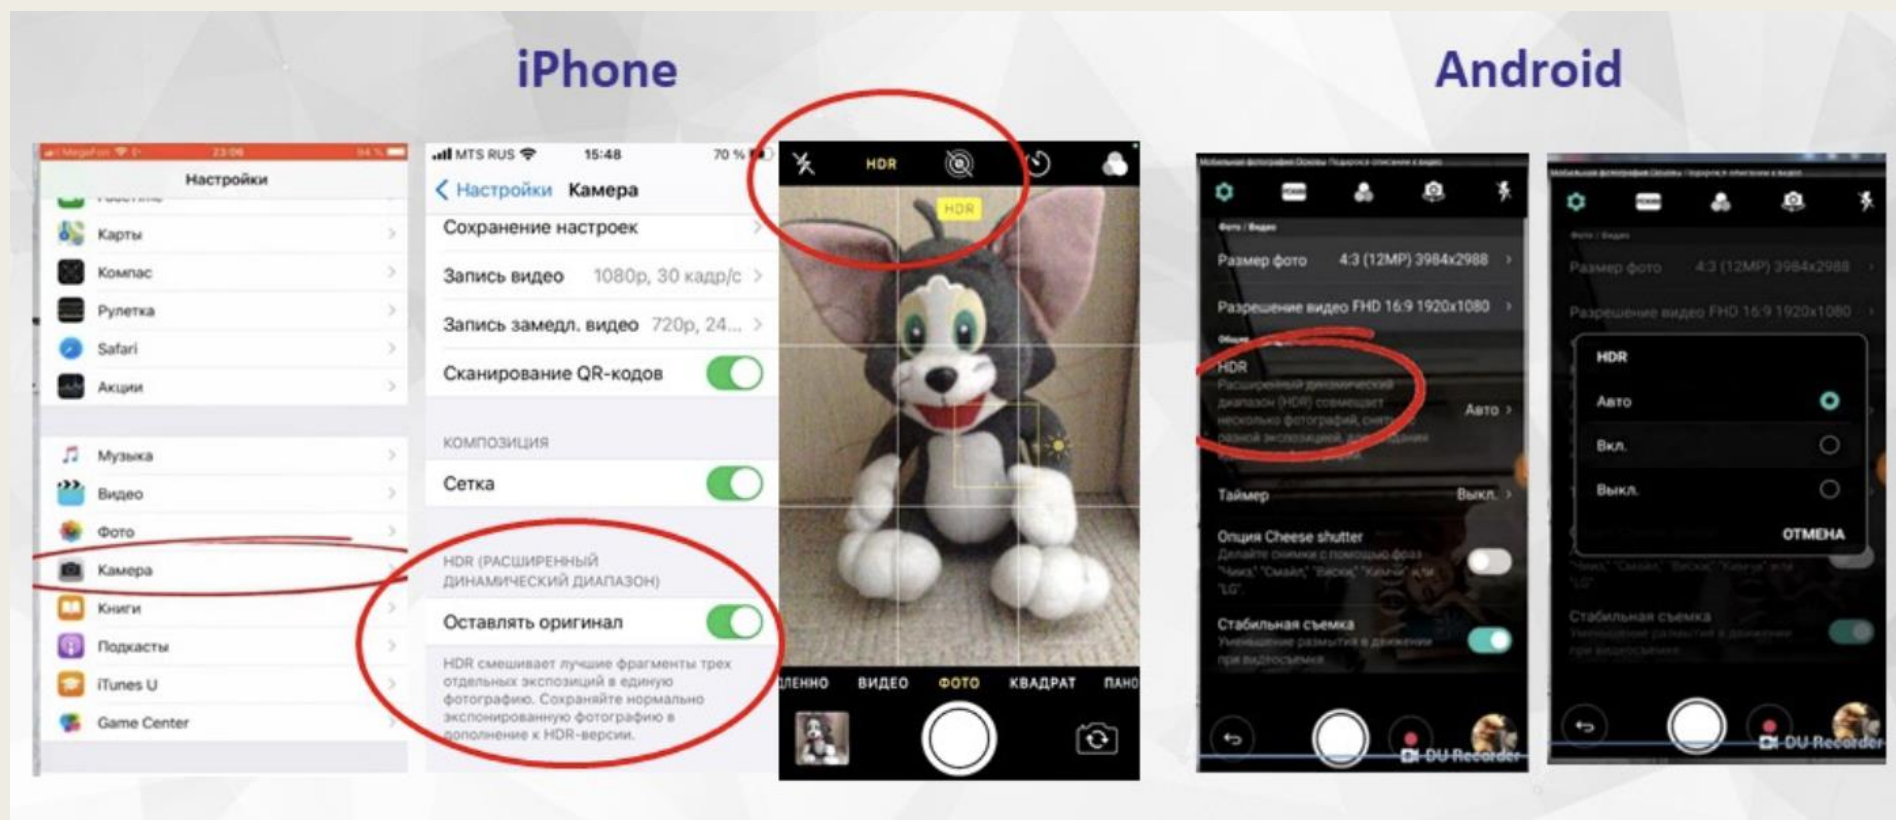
iPhone

Android

MegaFon 23:06 94 %

Настройки

Карты

Компас

Рулетка

Safari

Акции

Музыка

Видео

Фото

Камера

Книги

Подкасты

iTunes U

Game Center

MTS RUS 15:48 70 %

Настройки Камера

Сохранение настроек

Запись видео 1080p, 30 кадр/с

Запись замедл. видео 720p, 24...

Сканирование QR-кодов

КОМПОЗИЦИЯ

Сетка

HDR (РАСШИРЕННЫЙ ДИНАМИЧЕСКИЙ ДИАПАЗОН)

Оставлять оригинал

HDR смешивает лучшие фрагменты трех отдельных экспозиций в единую фотографию. Сохраняйте нормально экспонированную фотографию в дополнение к HDR-версии.

HDR

HDR

ЛЕННО ВИДЕО ФОТО КВАДРАТ ПАНО

Фото / Видео

Размер фото 4:3 (12MP) 3984x2988

Разрешение видео FHD 16:9 1920x1080

Общие

HDR

Расширенный динамический диапазон (HDR) совмещает несколько фотографий, снятых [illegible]

Авто

Таймер Выкл.

Опция Cheese shutter

Делайте снимки с помощью фраз "Чиз", "Смайл", "Виски", "Кимчи" или "LG".

Стабильная съемка

Уменьшение размытия в движении при видеосъемке

DU Recorder

Размер фото 4:3 (12MP) 3984x2988

Разрешение видео FHD 16:9 1920x1080

HDR

Авто

Вкл.

Выкл.

ОТМЕНА

Стабильная съемка

DU Recorder